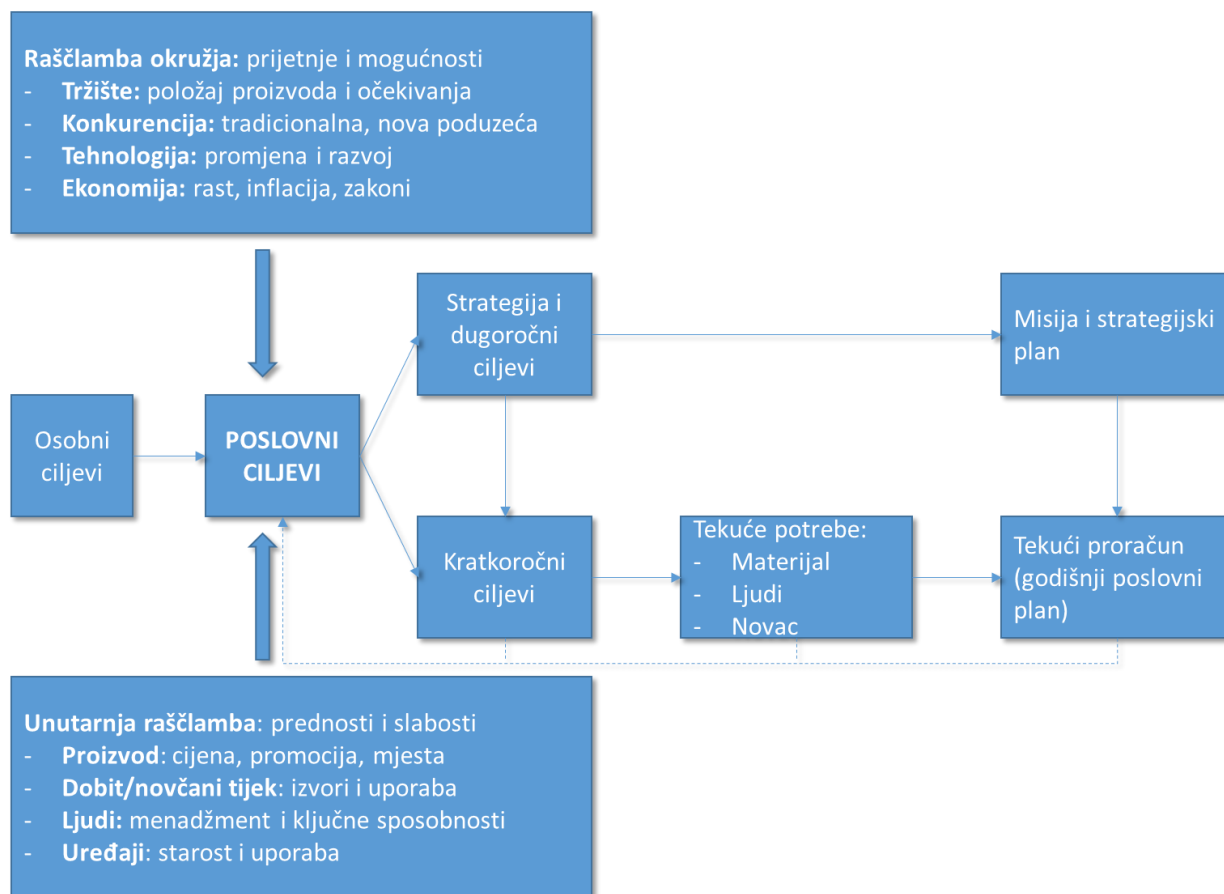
Raščlamba okružja: prijetnje i mogućnosti
- Tržište: položaj proizvoda i očekivanja
- Konkurencija: tradicionalna, nova poduzeća
- Tehnologija: promjena i razvoj
- Ekonomija: rast, inflacija, zakoni

Strategija i dugoročni ciljevi

Misija i strategijski plan

Osobni ciljevi

POSLOVNI CILJEVI

Kratkoročni ciljevi

Tekuće potrebe:
- Materijal
- Ljudi
- Novac

Tekući proračun (godišnji poslovni plan)

Unutarnja raščlamba: prednosti i slabosti
- Proizvod: cijena, promocija, mjesta
- Dobit/novčani tijek: izvori i uporaba
- Ljudi: menadžment i ključne sposobnosti
- Uređaji: starost i uporaba